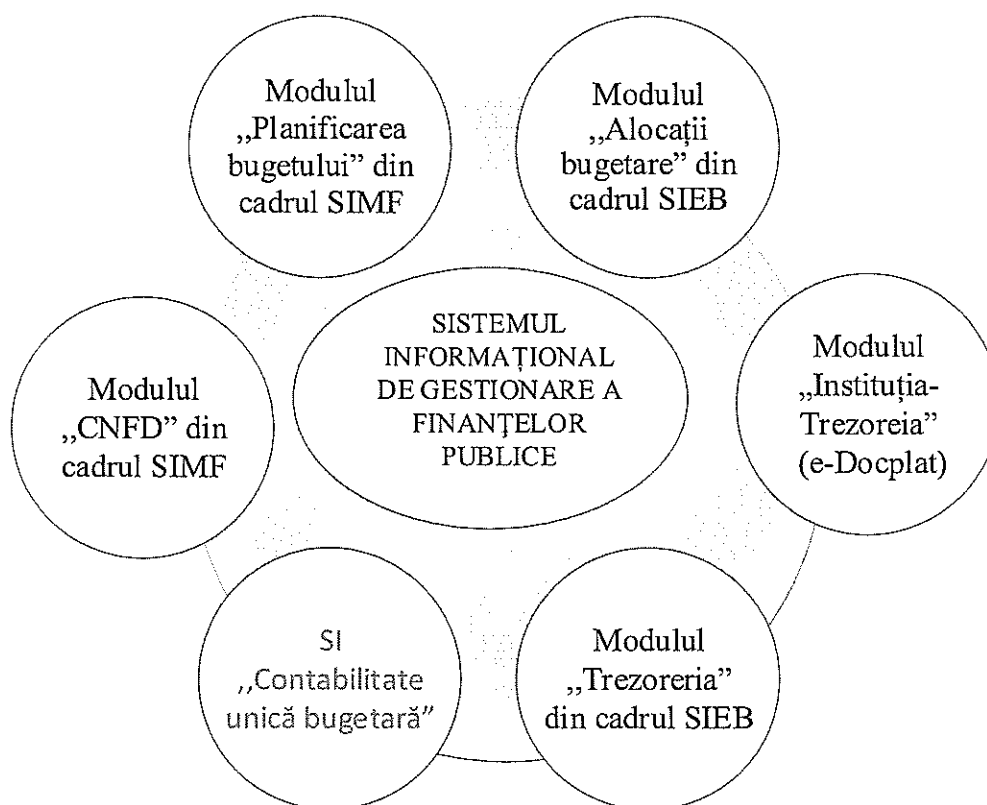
Modulul ,,Planificarea bugetului" din cadrul SIMF

Modulul ,,Alocații bugetare" din cadrul SIEB

SISTEMUL INFORMAȚIONAL DE GESTIONARE A FINANȚELOR PUBLICE

Modulul ,,CNFD" din cadrul SIMF

Modulul ,,Instituția-Trezoreia" (e-Docplat)

SI ,,Contabilitate unică bugetară"

Modulul ,,Trezoreria" din cadrul SIEB